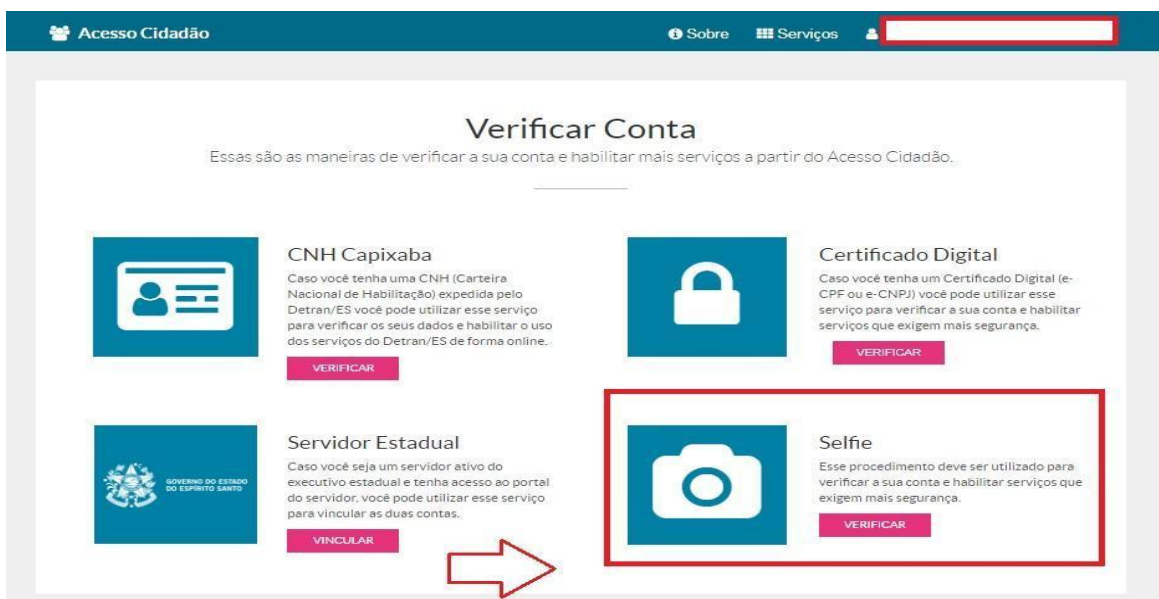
Acesso Cidadão

Sobre   Serviços

Verificar Conta

Essas são as maneiras de verificar a sua conta e habilitar mais serviços a partir do Acesso Cidadão.

CNH Capixaba

Caso você tenha uma CNH (Carteira Nacional de Habilitação) expedida pelo Detran/ES você pode utilizar esse serviço para verificar os seus dados e habilitar o uso dos serviços do Detran/ES de forma online.

VERIFICAR

Certificado Digital

Caso você tenha um Certificado Digital (e-CPF ou e-CNPJ) você pode utilizar esse serviço para verificar a sua conta e habilitar serviços que exigem mais segurança.

VERIFICAR

GOVERNO DO ESTADO DO ESPÍRITO SANTO

Servidor Estadual

Caso você seja um servidor ativo do executivo estadual e tenha acesso ao portal do servidor, você pode utilizar esse serviço para vincular as duas contas.

VINCULAR

Selfie

Esse procedimento deve ser utilizado para verificar a sua conta e habilitar serviços que exigem mais segurança.

VERIFICAR